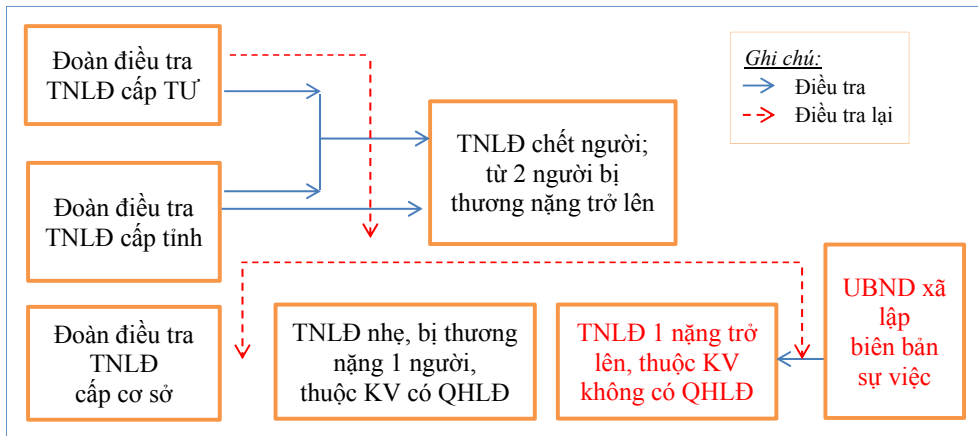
Đoàn điều tra TNLĐ cấp TƯ

Đoàn điều tra TNLĐ cấp tỉnh

TNLĐ chết người; từ 2 người bị thương nặng trở lên

Ghi chú:
Điều tra
Điều tra lại

Đoàn điều tra TNLĐ cấp cơ sở

TNLĐ nhẹ, bị thương nặng 1 người, thuộc KV có QHLĐ

TNLĐ 1 nặng trở lên, thuộc KV không có QHLĐ

UBND xã lập biên bản sự việc